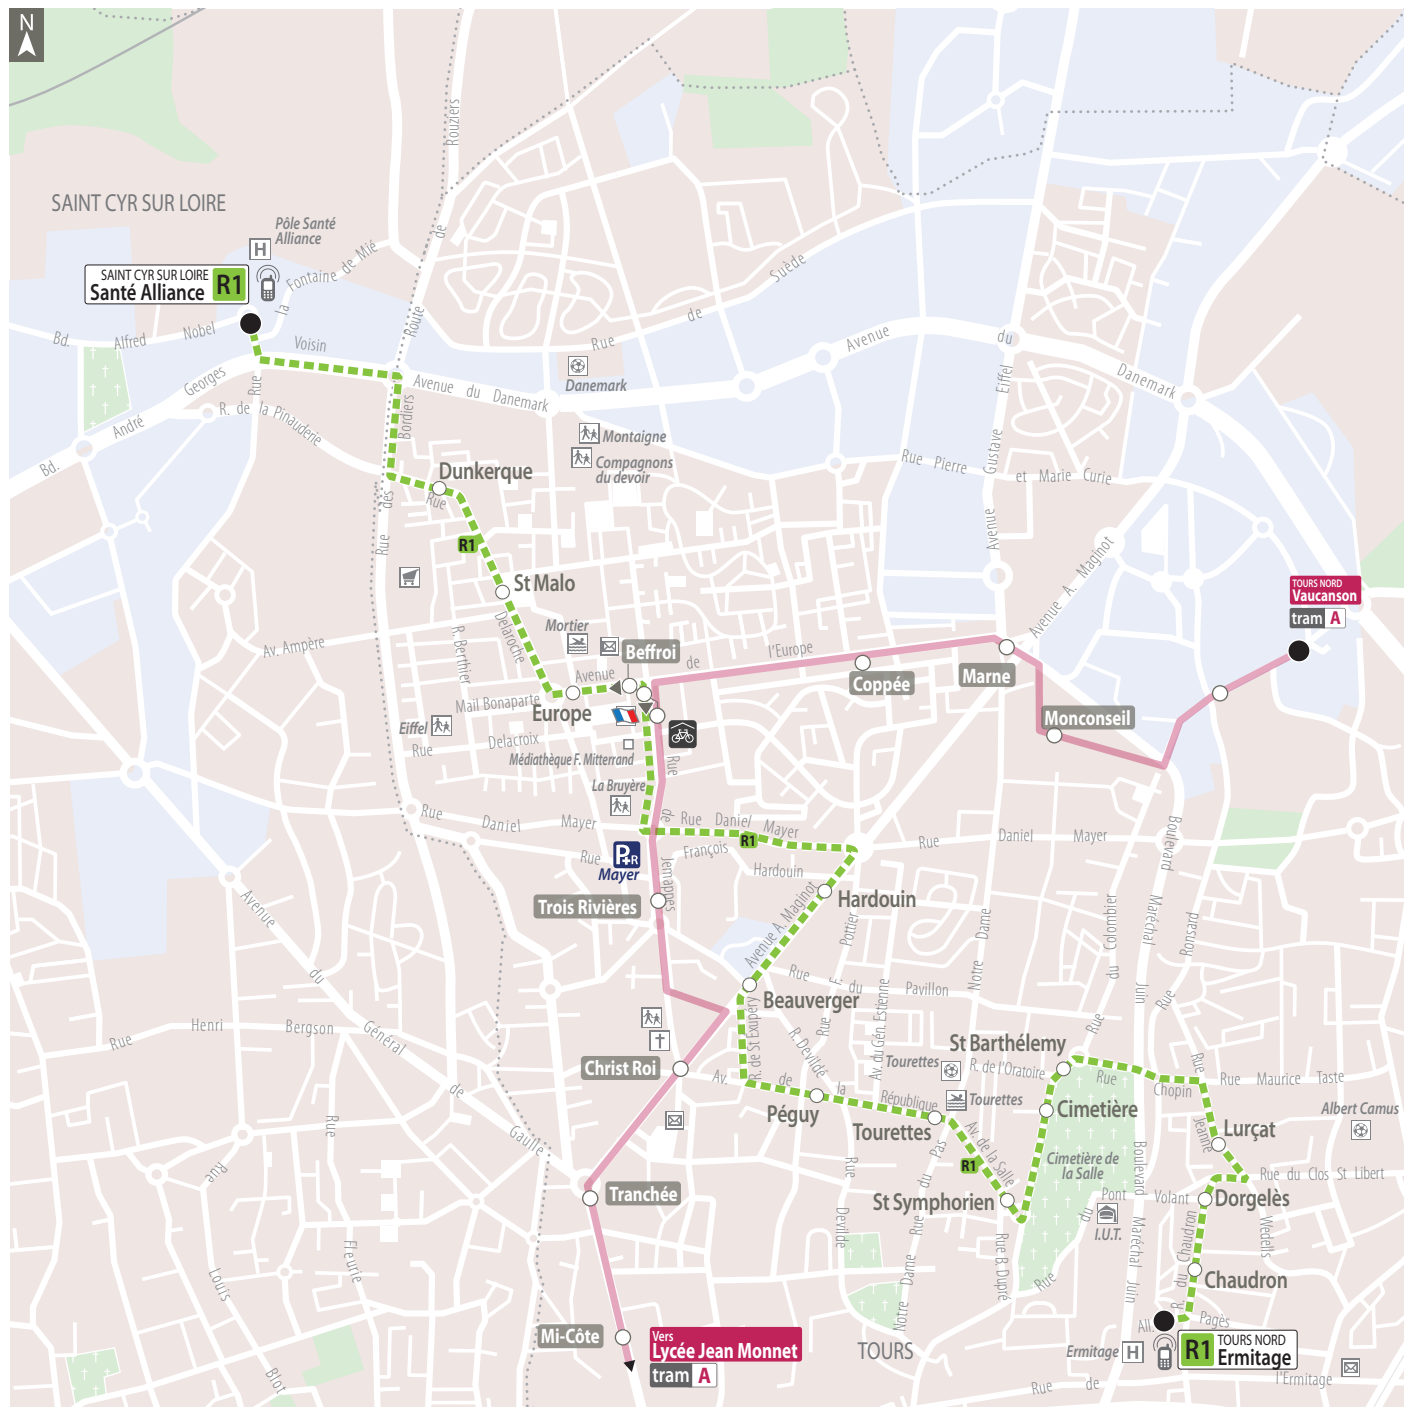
N

SAINT CYR SUR LOIRE

Pôle Santé Alliance

H

SAINT CYR SUR LOIRE
Santé Alliance R1

Fontaine de Mié

Rouziers

de

Route

Suède

de

Rue

Avenue

du

Danemark

Bd. Alfred Nobel

Voisin

Georges

Rue

la

André

R. de la Pinauderie

Bd.

Avenue du Danemark

Danemark

Montaigne

Compagnons du devoir

Rue Pierre et Marie Curie

Gustave

Eiffel

Avenue

Bordiers

des

Rue

Dunkerque

Rue

R1

St Malo

Delaroche

R. Berthier

Av. Ampère

Mortier

Beffroi

Avenue de l'Europe

Coppée

Marne

Avenue A. Maginot

TOURS NORD
Vaucanson
tram A

Monconseil

Mail Bonaparte

Europe

Eiffel

Rue

Delacroix

Médiathèque F. Mitterrand

La Bruyère

Rue

Rue Daniel Mayer

Rue Daniel Mayer

R1

François

Hardouin

Rue

Daniel

Mayer

Rue

P+R Mayer

Jemmapes

de

Rue

Trois Rivières

Hardouin

Avenue A. Maginot

Potier

Boulevard

Maréchal

Juin

Colombier

du

Ronsard

Rue

Avenue

du

Général

de

Gaulle

Rue Henri Bergson

Rue

Rue

Beauverger

Rue F. du Pavillon

Av. du Gén. Estienne

Notre Dame

Rue

Christ Roi

Av. R. de St Exupéry

R. Devildé

de

la

République

Péguy

Tourettes

Tourettes

Tourettes

St Barthélemy

R. de l'Oratoire

Rue

Chopin

Rue

Rue Maurice Taste

Albert Camus

Cimetière

Cimetière de la Salle

Boulevard

Maréchal

Juin

Jeanne

Lurçat

Rue du Clos St Libert

Tranchée

Pas

Av. de la Salle

R1

St Symphorien

Rue

Devildé

Rue

Notre Dame

Rue B. Dupré

Rue

du

Pont

I.U.T.

Volant

Dorgelès

Wedells

Chaudron

R. du Chaudron

Fleure

Louis

Blot

Rue

Mi-Côte

Vers
Lycée Jean Monnet
tram A

TOURS

Ermitage H

All.

Pagès

TOURS NORD
R1 Ermitage

l'Ermitage

Rue de